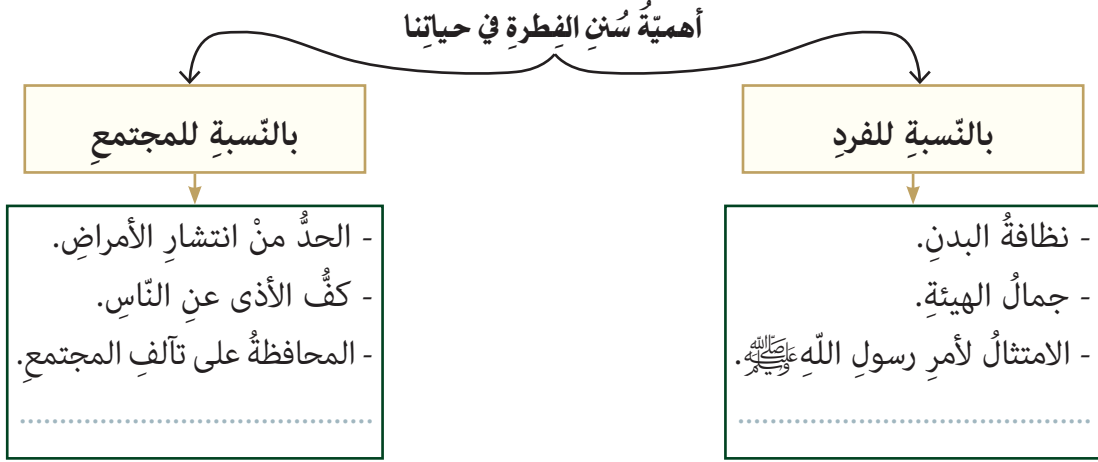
أهميّةُ سُننِ الفطرةِ في حياتِنا

بالنّسبةِ للفردِ

- نظافةُ البدنِ.
- جمالُ الهيئةِ.
- الامتثالُ لأمرِ رسولِ اللّهِ ﷺ.

بالنّسبةِ للمجتمعِ

- الحدُّ منْ انتشارِ الأمراضِ.
- كفُّ الأذى عنِ النّاسِ.
- المحافظةُ على تآلفِ المجتمعِ.